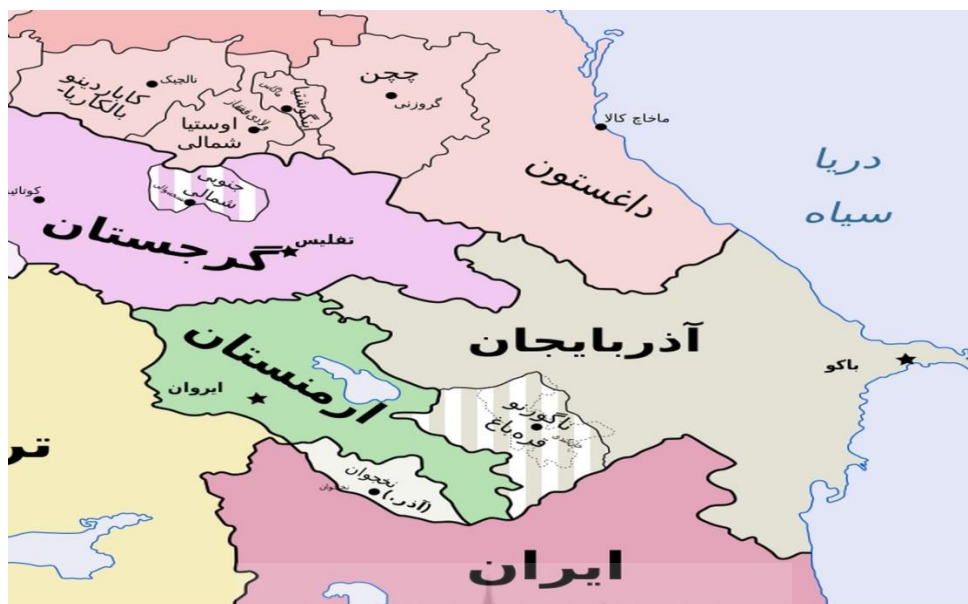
کاباردینو بالکاریا
نالچیک
اوستیا شمالی
ولادیقفقاز
اینگوشتیا
ماگاس
چچن
گروزنی
ماخاچ کالا
داغستان
دریا سیاه
کوتائیسی
جنوبی شمالی
تسخینوالی
گرجستان
تفلیس
ارمنستان
ایروان
آذربایجان
باکو
ناگورنو قره‌باغ
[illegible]
نخجوان
نخجوان
(آذر.)
تر
ایران